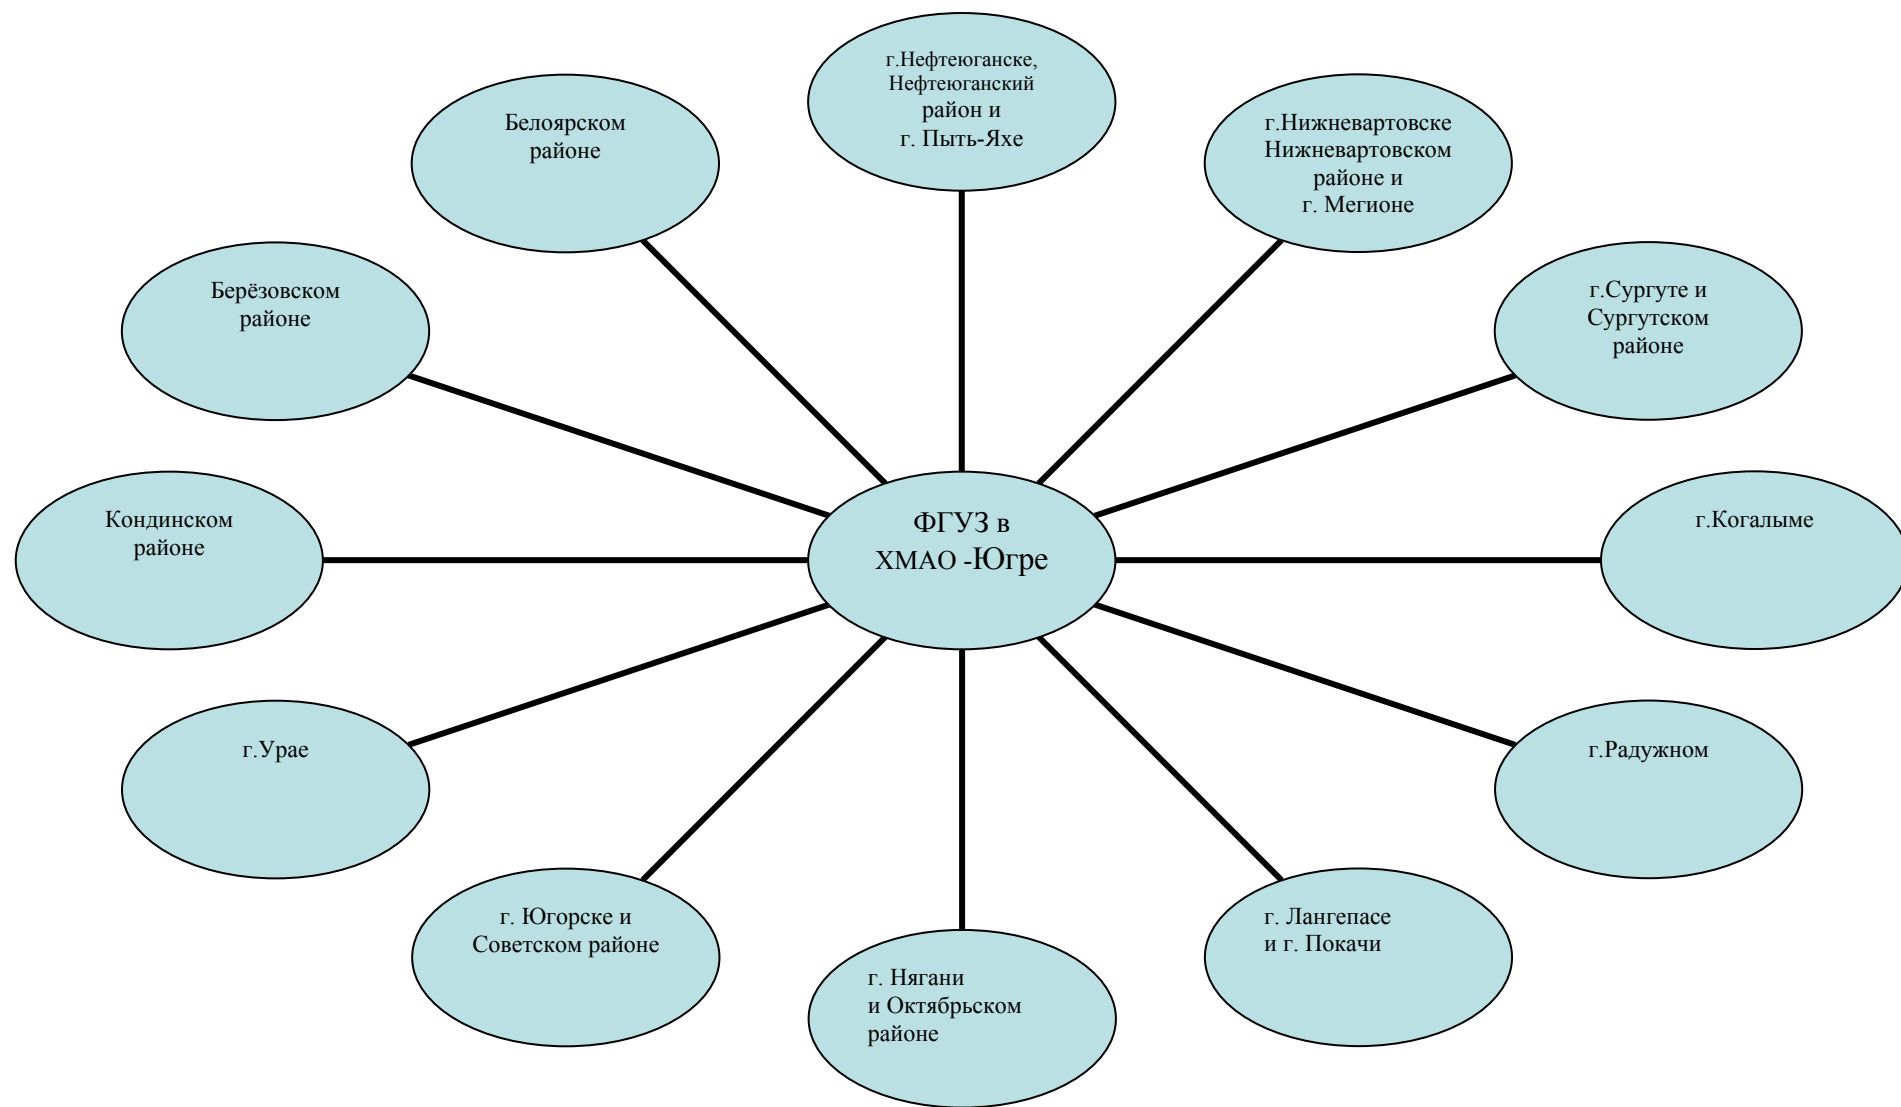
г.Нефтеюганске, Нефтеюганский район и г. Пыть-Яхе

Белоярском районе

г.Нижневартовске Нижневартовском районе и г. Мегионе

Берёзовском районе

г.Сургуте и Сургутском районе

Кондинском районе

ФГУЗ в ХМАО -Югре

г.Когалыме

г.Урае

г.Радужном

г. Югорске и Советском районе

г. Лангепасе и г. Покачи

г. Нягани и Октябрьском районе